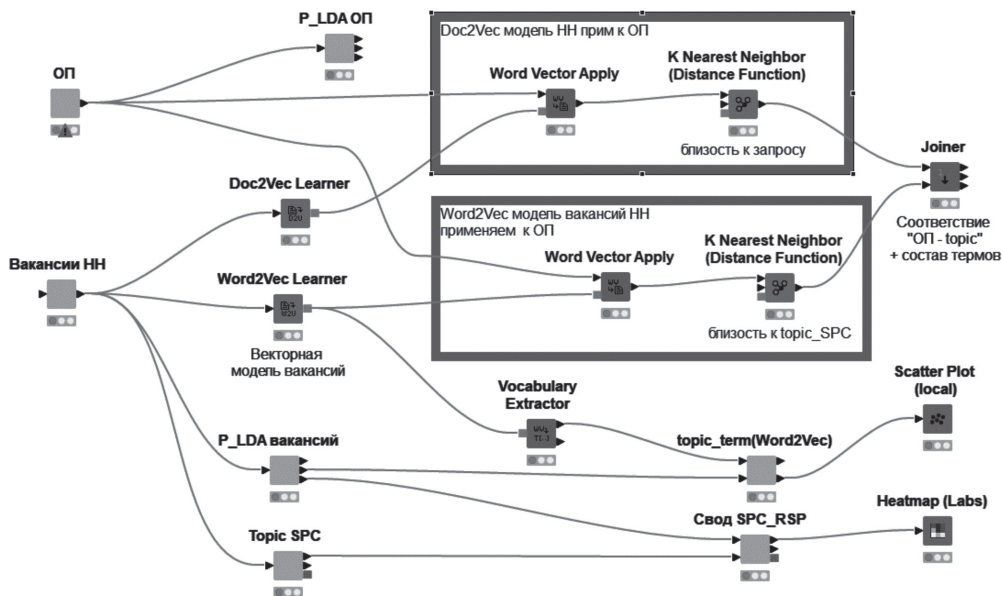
P_LDA ОП

ОП

Doc2Vec модель НН прим к ОП

Word Vector Apply

K Nearest Neighbor (Distance Function)

близость к запросу

Joiner

Doc2Vec Learner

Соответствие "ОП - topic" + состав термов

Word2Vec модель вакансий НН применяем к ОП

Word Vector Apply

K Nearest Neighbor (Distance Function)

Вакансии НН

Word2Vec Learner

близость к topic_SPC

Векторная модель вакансий

Vocabulary Extractor

Scatter Plot (local)

P_LDA вакансий

topic_term(Word2Vec)

Heatmap (Labs)

Topic SPC

Свод SPC_RSP